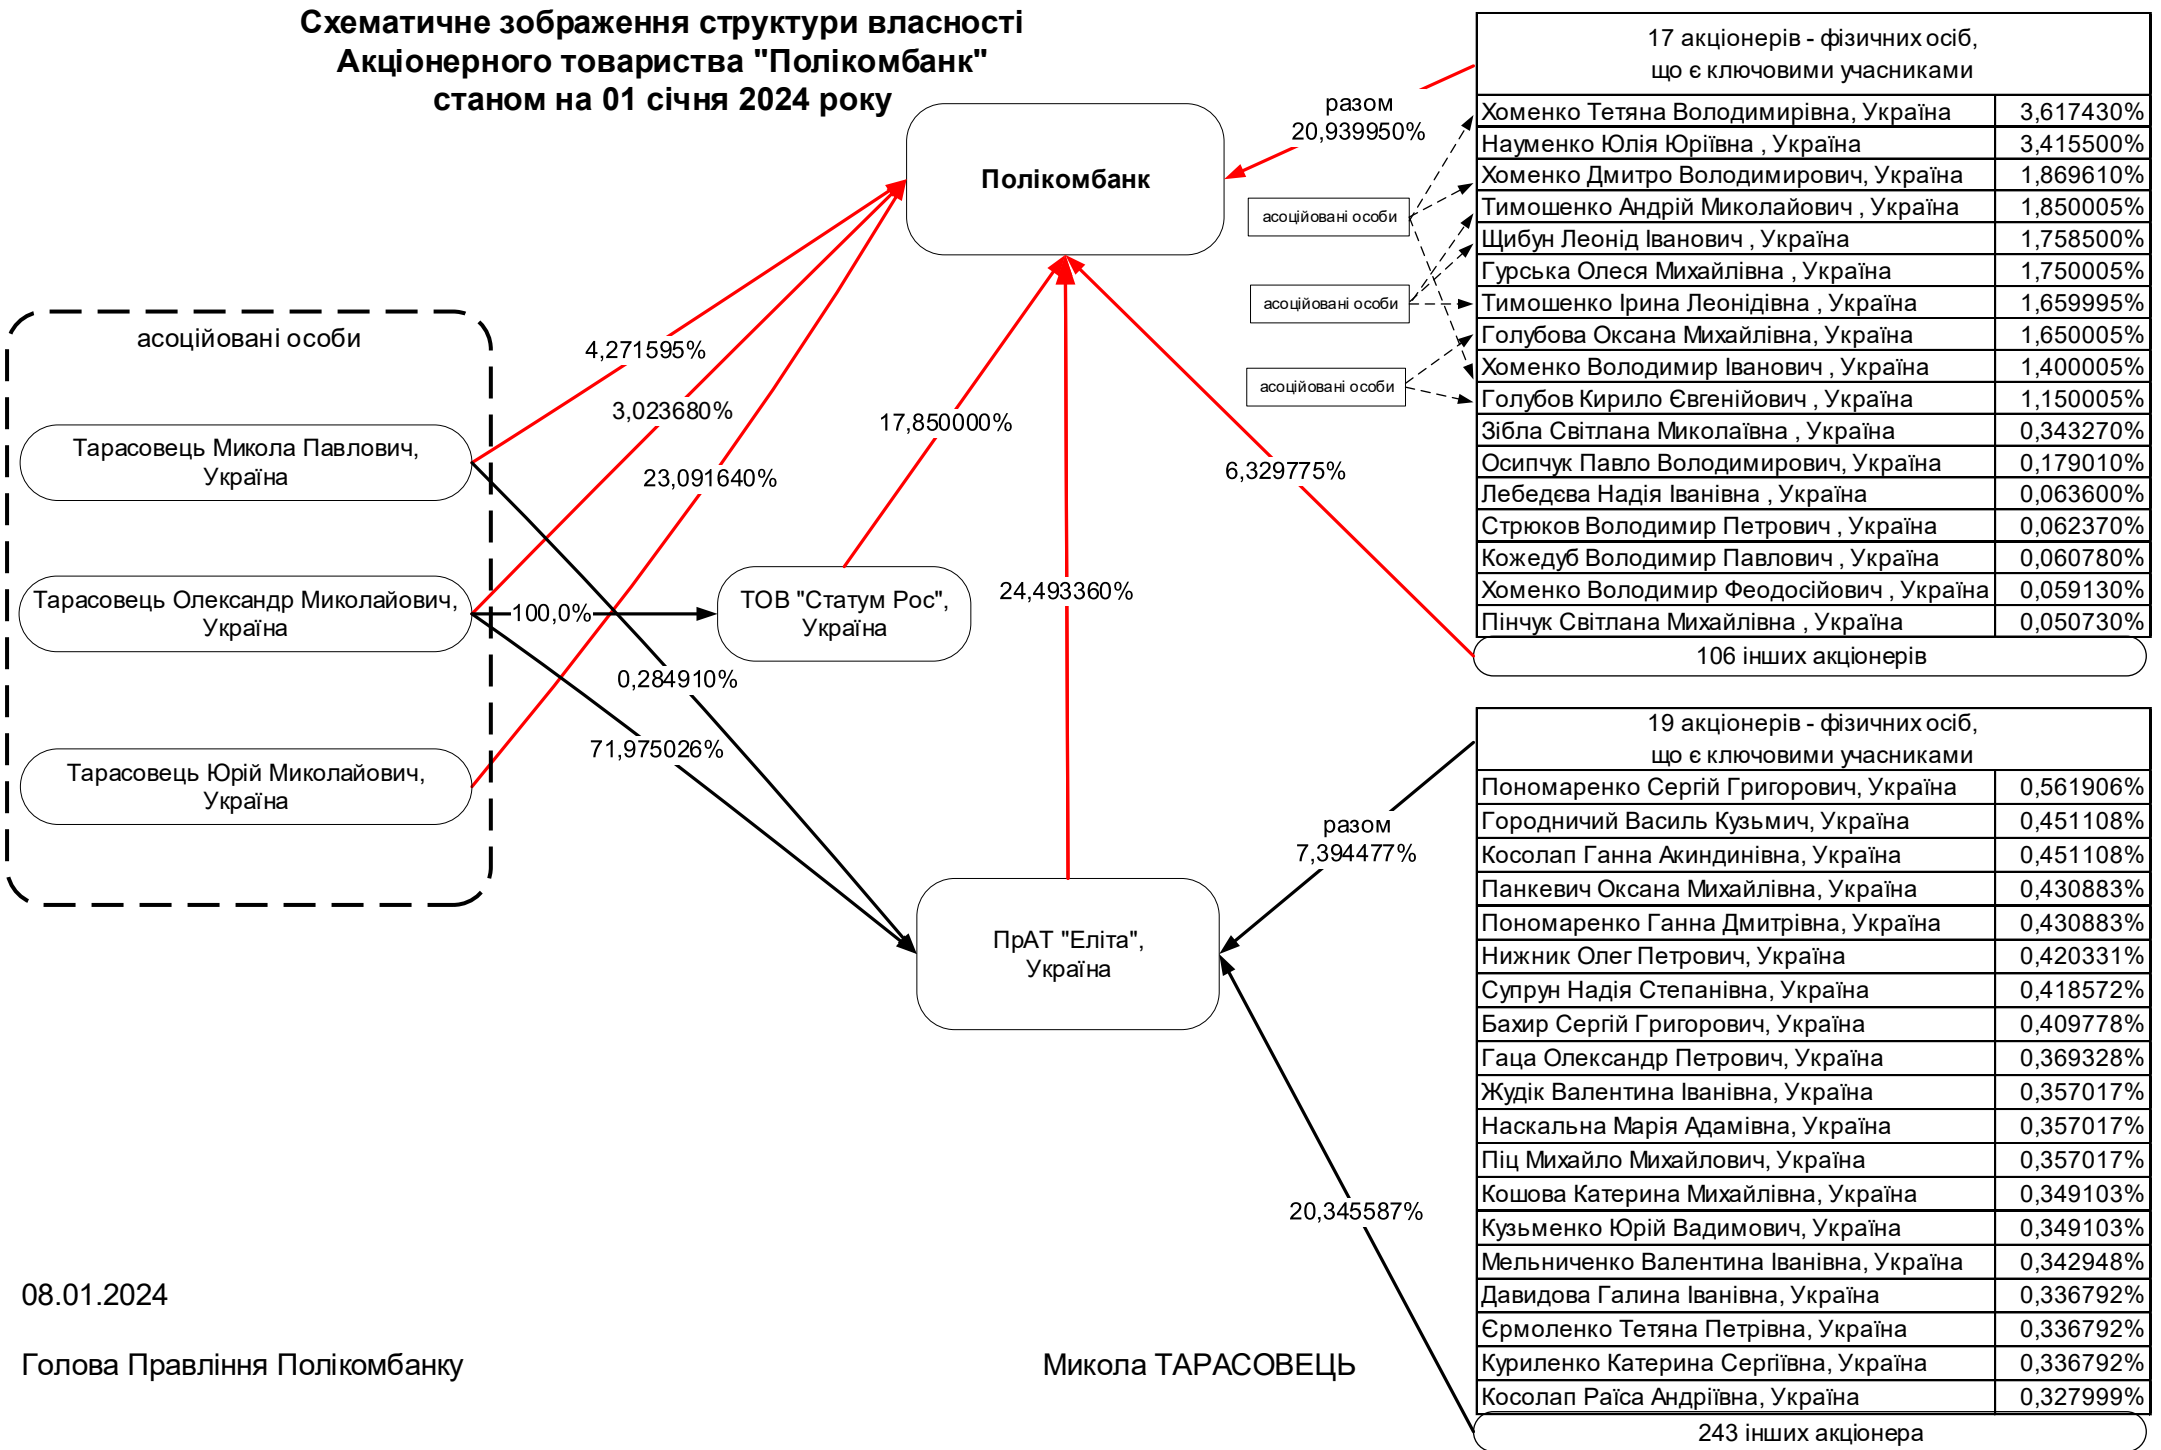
Схематичне зображення структури власності Акціонерного товариства "Полікомбанк" станом на 01 січня 2024 року

Полікомбанк

асоційовані особи

Тарасовець Микола Павлович, Україна

Тарасовець Олександр Миколайович, Україна

Тарасовець Юрій Миколайович, Україна

4,271595%

3,023680%

23,091640%

17,850000%

100,0%

ТОВ "Статум Рос", Україна

0,284910%

71,975026%

24,493360%

6,329775%

разом 20,939950%

ПрАТ "Еліта", Україна

разом 7,394477%

20,345587%

асоційовані особи

асоційовані особи

асоційовані особи

| 17 акціонерів - фізичних осіб, що є ключовими учасниками | |
|---|---|
| Хоменко Тетяна Володимирівна, Україна | 3,617430% |
| Науменко Юлія Юріївна , Україна | 3,415500% |
| Хоменко Дмитро Володимирович, Україна | 1,869610% |
| Тимошенко Андрій Миколайович , Україна | 1,850005% |
| Щибун Леонід Іванович , Україна | 1,758500% |
| Гурська Олеся Михайлівна , Україна | 1,750005% |
| Тимошенко Ірина Леонідівна , Україна | 1,659995% |
| Голубова Оксана Михайлівна, Україна | 1,650005% |
| Хоменко Володимир Іванович , Україна | 1,400005% |
| Голубов Кирило Євгенійович , Україна | 1,150005% |
| Зібла Світлана Миколаївна , Україна | 0,343270% |
| Осипчук Павло Володимирович, Україна | 0,179010% |
| Лебедєва Надія Іванівна , Україна | 0,063600% |
| Стрюков Володимир Петрович , Україна | 0,062370% |
| Кожедуб Володимир Павлович , Україна | 0,060780% |
| Хоменко Володимир Феодосійович , Україна | 0,059130% |
| Пінчук Світлана Михайлівна , Україна | 0,050730% |

106 інших акціонерів

| 19 акціонерів - фізичних осіб, що є ключовими учасниками | |
|---|---|
| Пономаренко Сергій Григорович, Україна | 0,561906% |
| Городничий Василь Кузьмич, Україна | 0,451108% |
| Косолап Ганна Акиндинівна, Україна | 0,451108% |
| Панкевич Оксана Михайлівна, Україна | 0,430883% |
| Пономаренко Ганна Дмитрівна, Україна | 0,430883% |
| Нижник Олег Петрович, Україна | 0,420331% |
| Супрун Надія Степанівна, Україна | 0,418572% |
| Бахир Сергій Григорович, Україна | 0,409778% |
| Гаца Олександр Петрович, Україна | 0,369328% |
| Жудік Валентина Іванівна, Україна | 0,357017% |
| Наскальна Марія Адамівна, Україна | 0,357017% |
| Піц Михайло Михайлович, Україна | 0,357017% |
| Кошова Катерина Михайлівна, Україна | 0,349103% |
| Кузьменко Юрій Вадимович, Україна | 0,349103% |
| Мельниченко Валентина Іванівна, Україна | 0,342948% |
| Давидова Галина Іванівна, Україна | 0,336792% |
| Єрмоленко Тетяна Петрівна, Україна | 0,336792% |
| Куриленко Катерина Сергіївна, Україна | 0,336792% |
| Косолап Раїса Андріївна, Україна | 0,327999% |

243 інших акціонера

08.01.2024

Голова Правління Полікомбанку

Микола ТАРАСОВЕЦЬ